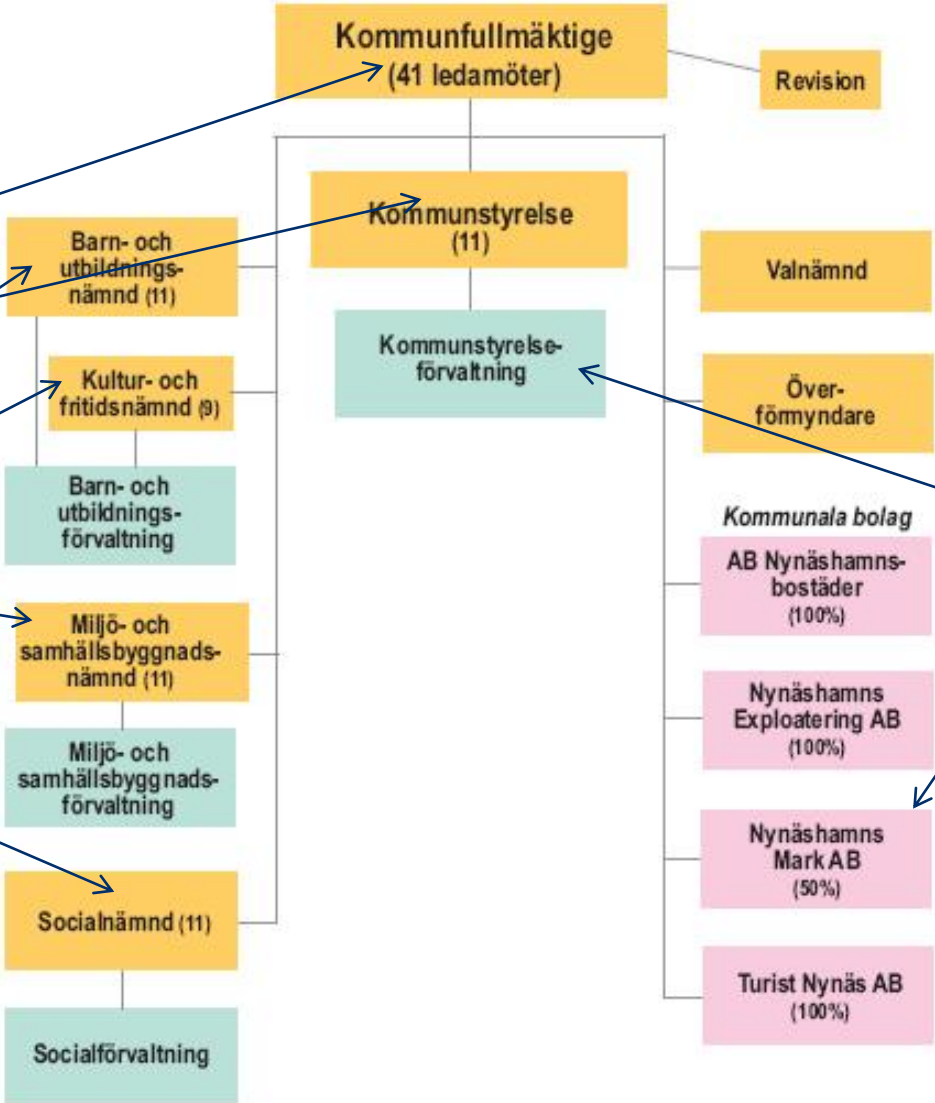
Kommunfullmäktige
(41 ledamöter)

Revision

Kommunstyrelse
(11)

Kommunstyrelseförvaltning

Barn- och utbildningsnämnd (11)

Kultur- och fritidsnämnd (9)

Barn- och utbildningsförvaltning

Miljö- och samhällsbyggnadsnämnd (11)

Miljö- och samhällsbyggnadsförvaltning

Socialnämnd (11)

Socialförvaltning

Valnämnd

Överförmyndare

Kommunala bolag

AB Nynäshamnsbostäder
(100%)

Nynäshamns Exploatering AB
(100%)

Nynäshamns Mark AB
(50%)

Turist Nynäs AB
(100%)